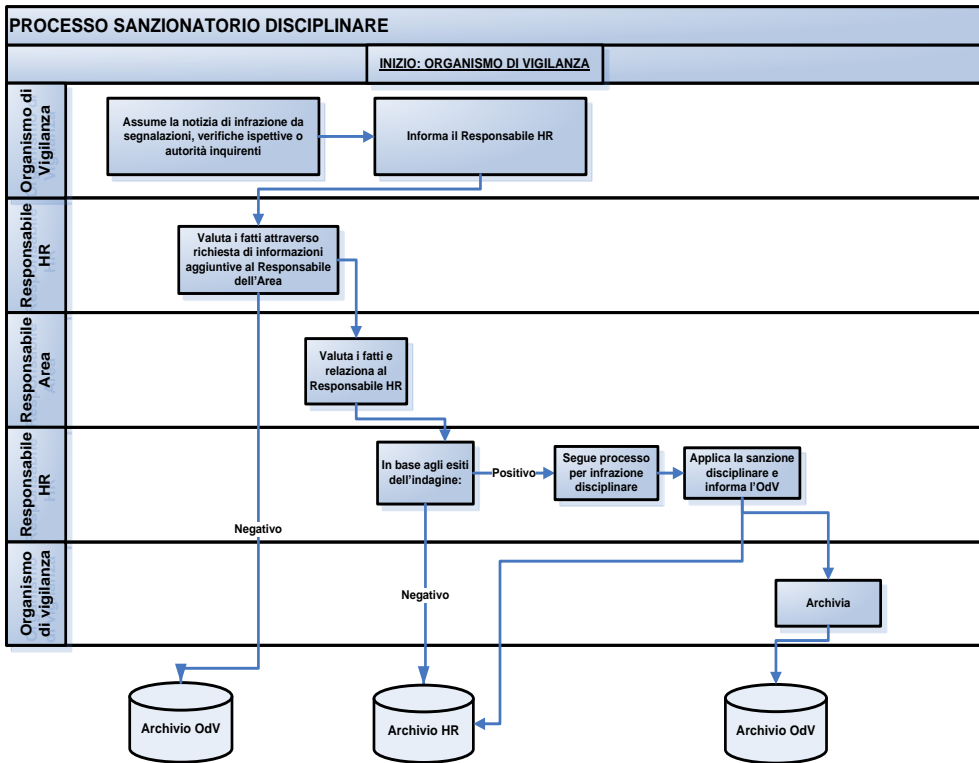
PROCESSO SANZIONATORIO DISCIPLINARE

INIZIO: ORGANISMO DI VIGILANZA

Organismo di Vigilanza

Assume la notizia di infrazione da segnalazioni, verifiche ispettive o autorità inquirenti

Informa il Responsabile HR

Responsabile HR

Valuta i fatti attraverso richiesta di informazioni aggiuntive al Responsabile dell'Area

Responsabile Area

Valuta i fatti e relaziona al Responsabile HR

Responsabile HR

In base agli esiti dell'indagine:

Positivo

Segue processo per infrazione disciplinare

Applica la sanzione disciplinare e informa l'OdV

Negativo

Organismo di vigilanza

Negativo

Archivia

Archivio OdV

Archivio HR

Archivio OdV